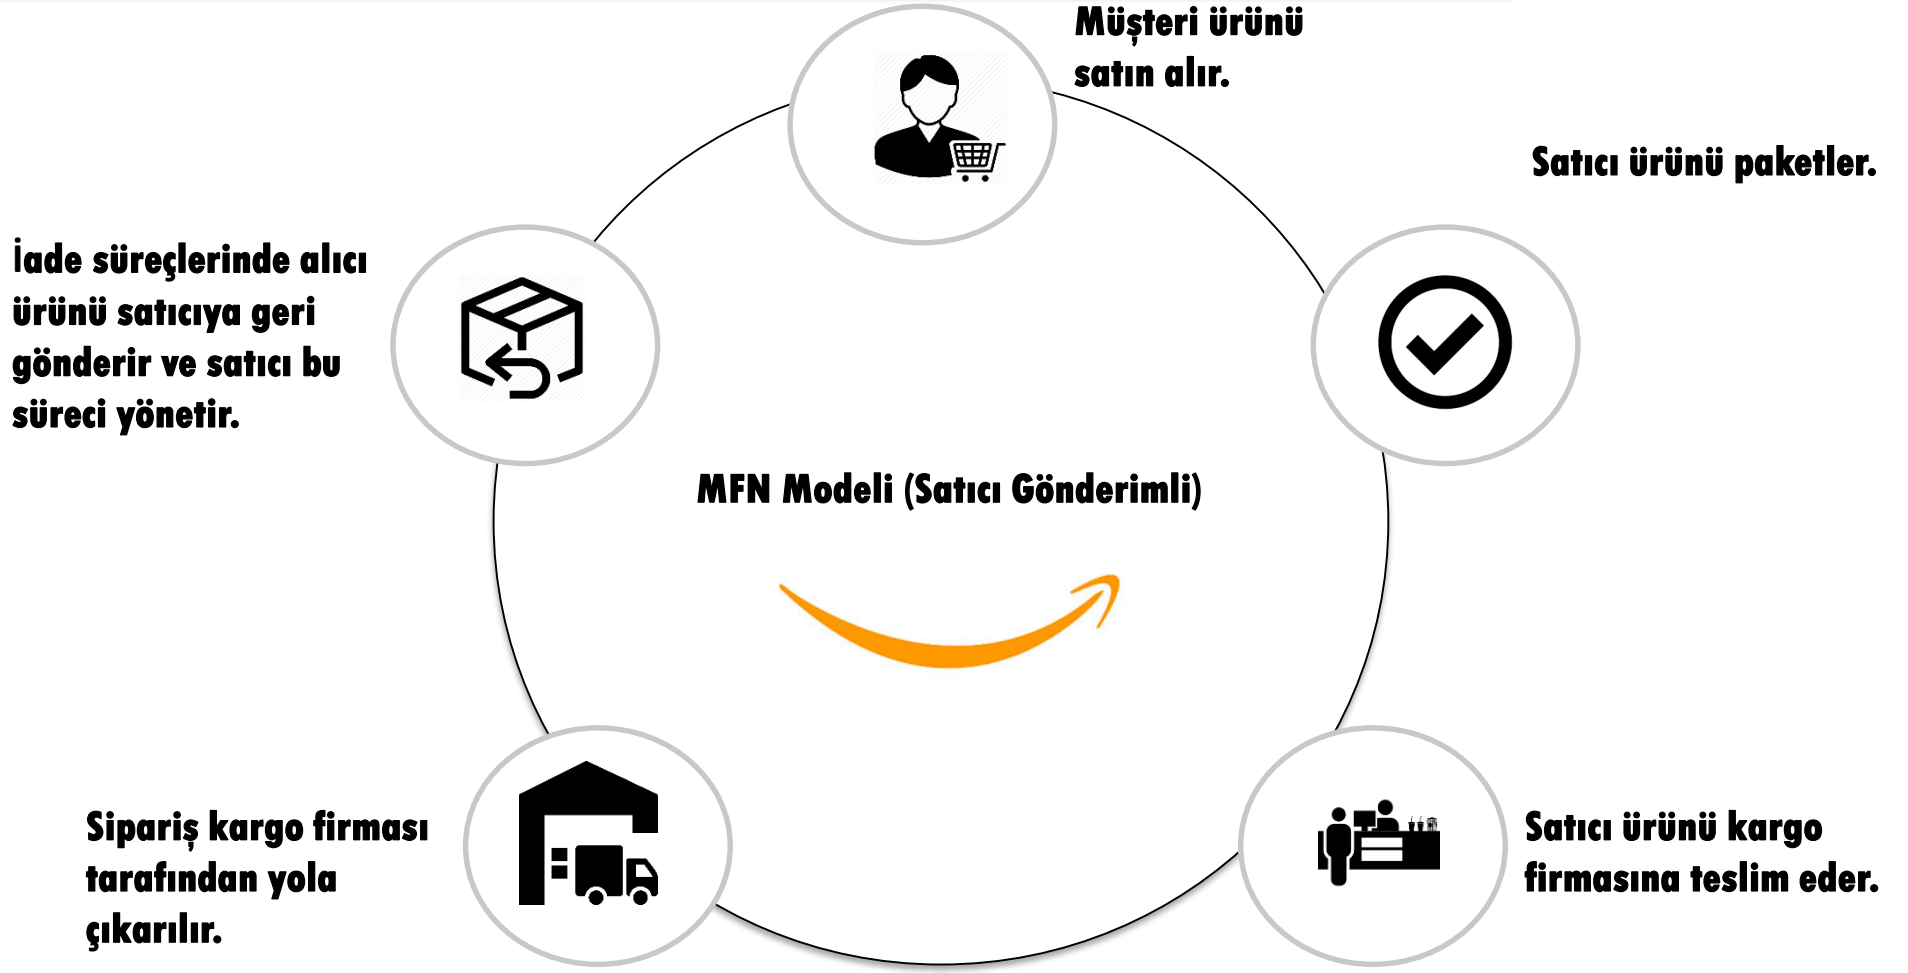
Müşteri ürünü satın alır.

Satıcı ürünü paketler.

İade süreçlerinde alıcı ürünü satıcıya geri gönderir ve satıcı bu süreci yönetir.

MFN Modeli (Satıcı Gönderimli)

Sipariş kargo firması tarafından yola çıkarılır.

Satıcı ürünü kargo firmasına teslim eder.